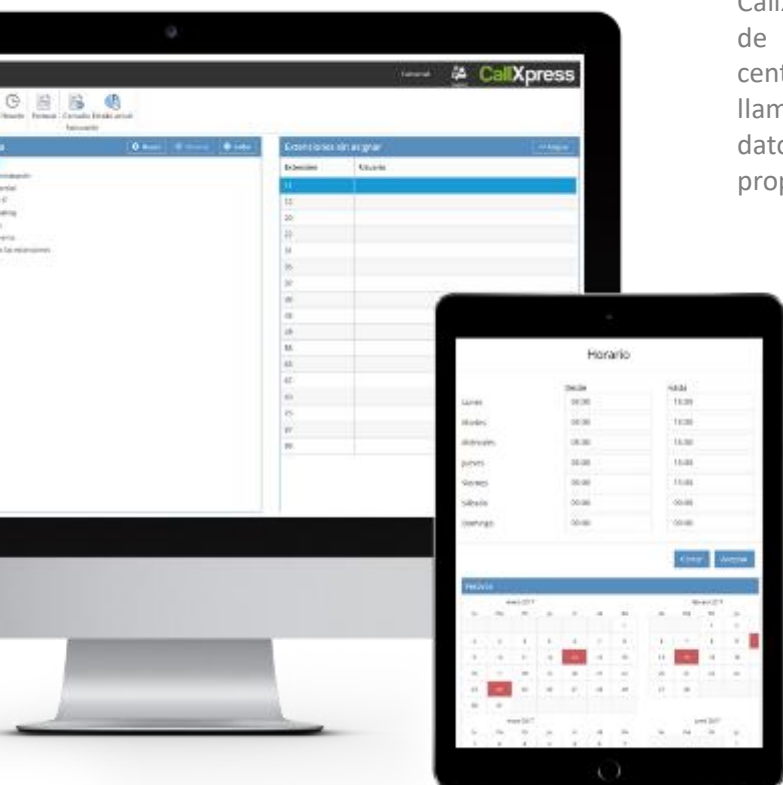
Call
de
cent
llam
dato
prop

CallXpress

Horario Festivos Consultas Estado actual

Extensiones sin asignar

Extensión | Usuario

Horario

Desde
Hasta

Lunes 08:00 15:00
Martes 08:00 15:00
Miércoles 08:00 15:00
Jueves 08:00 15:00
Viernes 08:00 15:00
Sábado 00:00 00:00
Domingo 00:00 00:00

Cerrar Asignar

Festivos